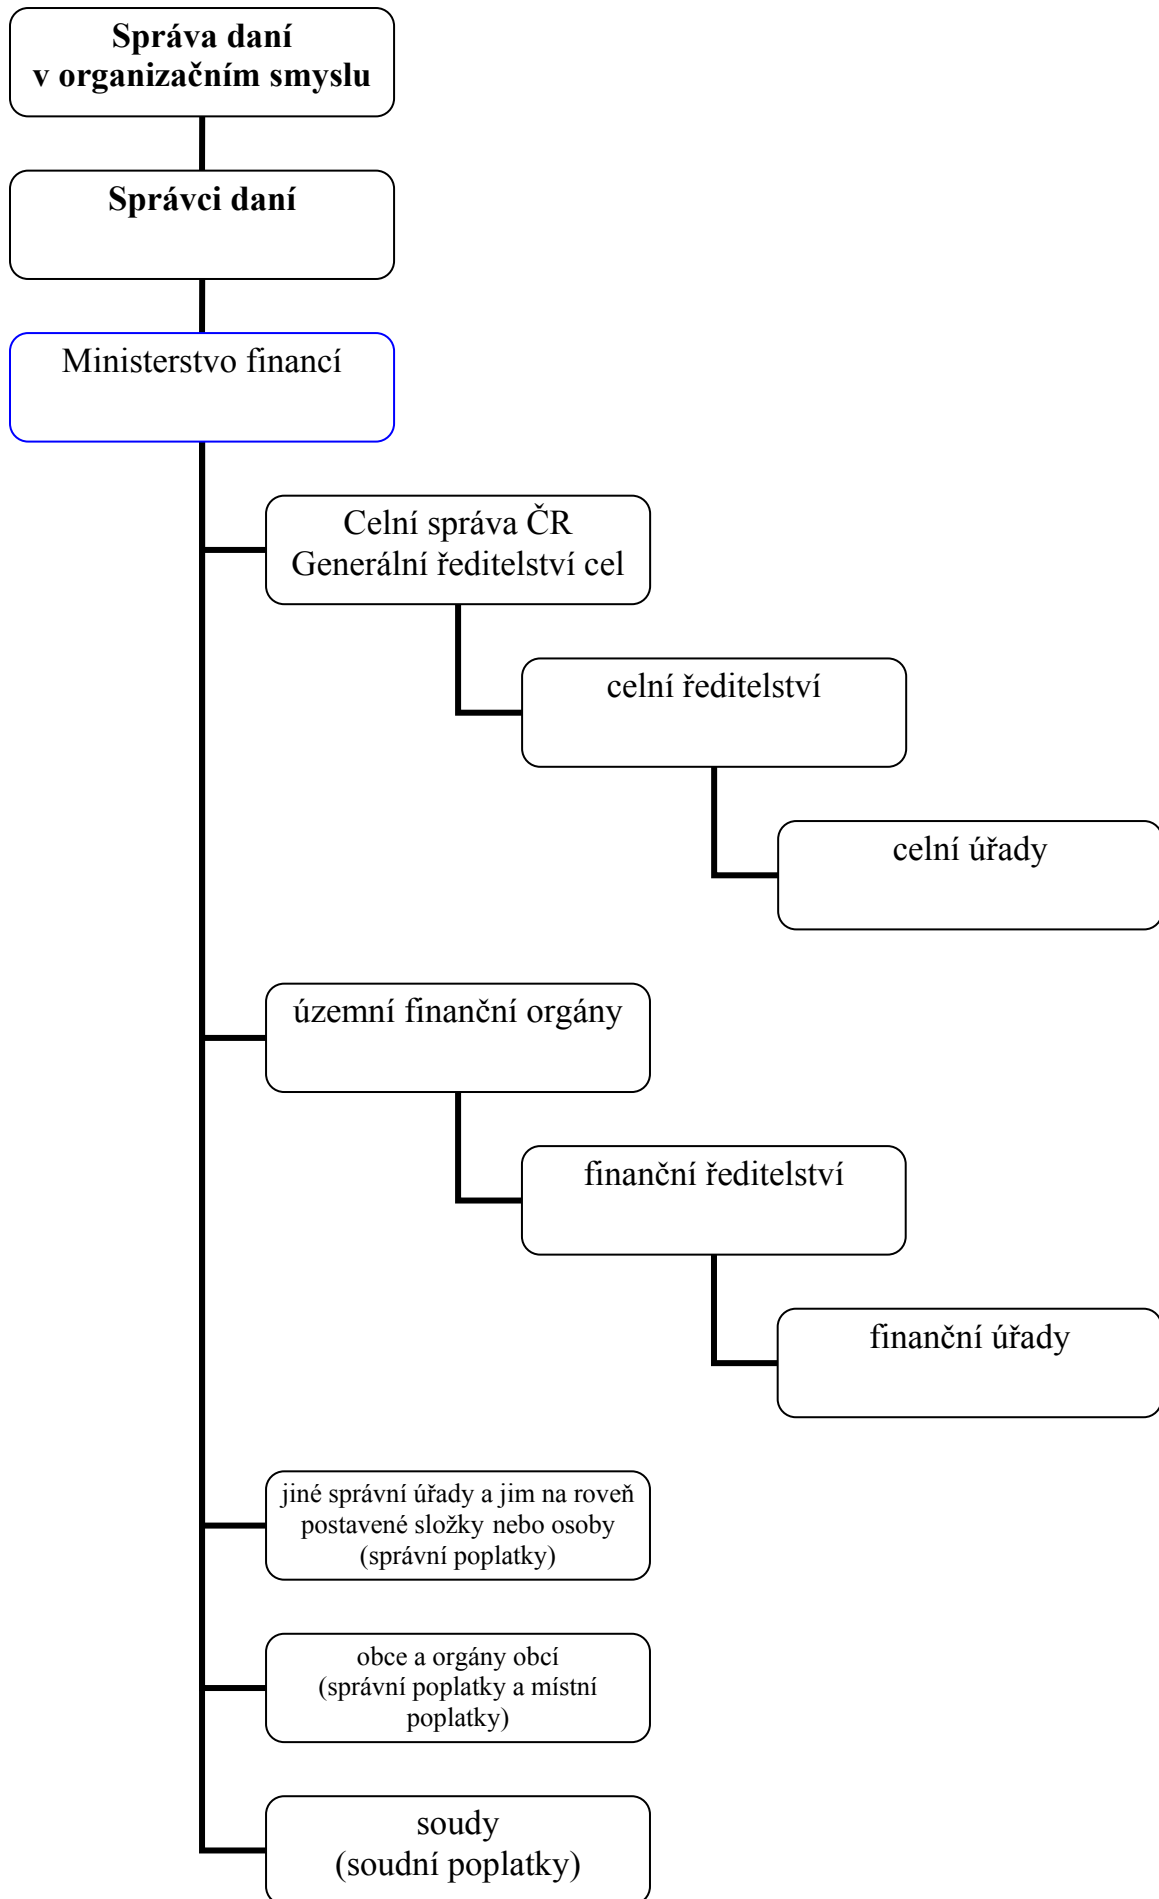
**Správa daní v organizačním smyslu**

**Správci daní**

Ministerstvo financí

Celní správa ČR
Generální ředitelství cel

celní ředitelství

celní úřady

územní finanční orgány

finanční ředitelství

finanční úřady

jiné správní úřady a jim na roveň postavené složky nebo osoby (správní poplatky)

obce a orgány obcí (správní poplatky a místní poplatky)

soudy
(soudní poplatky)